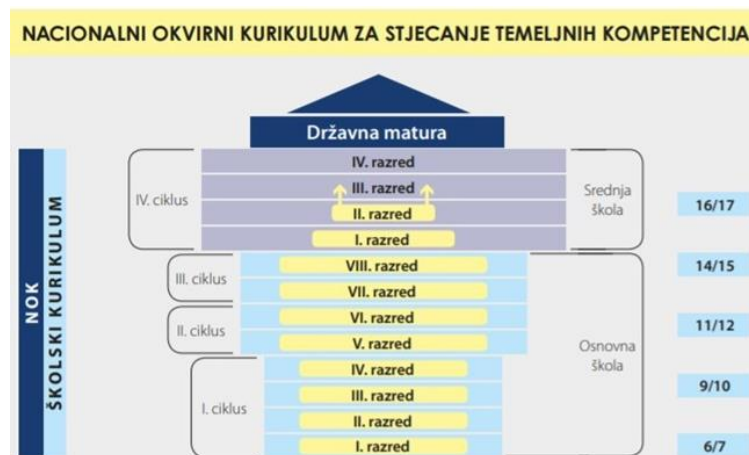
NACIONALNI OKVIRNI KURIKULUM ZA STJECANJE TEMELJNIH KOMPETENCIJA

NOK

ŠKOLSKI KURIKULUM

Državna matura

IV. ciklus

IV. razred
III. razred
II. razred
I. razred

Srednja škola

16/17

III. ciklus

VIII. razred
VII. razred

14/15

II. ciklus

VI. razred
V. razred

11/12

Osnovna škola

I. ciklus

IV. razred
III. razred
II. razred
I. razred

9/10

6/7